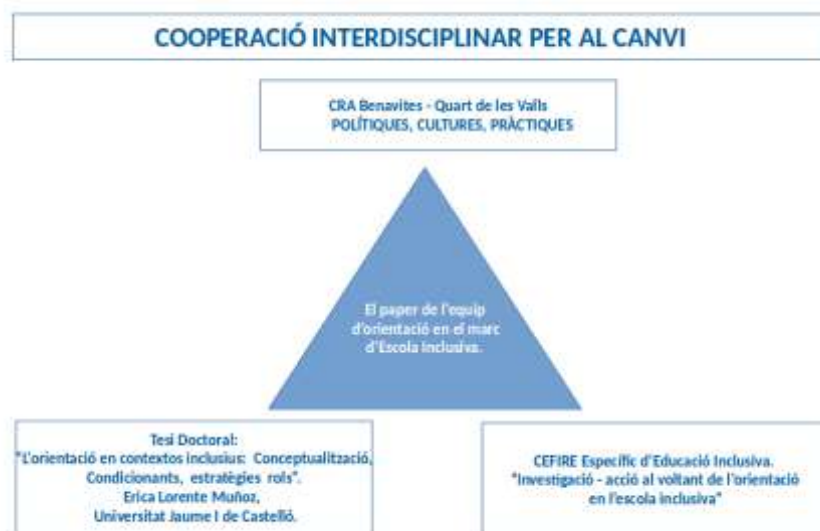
COOPERACIÓ INTERDISCIPLINAR PER AL CANVI

CRA Benavites - Quart de les Valls
POLÍTIQUES, CULTURES, PRÀCTIQUES

El paper de l'equip d'orientació en el marc d'Escola Inclusiva.

Tesi Doctoral:
"L'orientació en contextos inclusius: Conceptualització, Condicionants, estratègies rols".
Erica Lorente Muñoz,
Universitat Jaume I de Castelló.

CEFIRE Específic d'Educació Inclusiva.
"Investigació - acció al voltant de l'orientació en l'escola inclusiva"